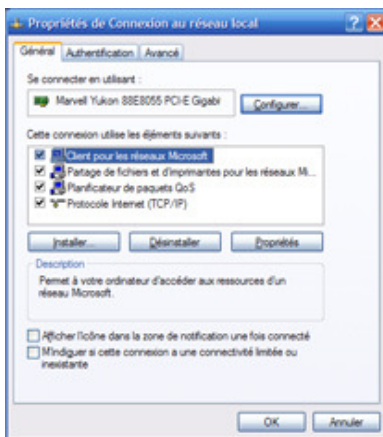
Propriétés de Connexion au réseau local

Général | Authentification | Avancé

Se connecter en utilisant :

Marvell Yukon 88E8055 PCI-E Gigabi

Configurer...

Cette connexion utilise les éléments suivants :

Client pour les réseaux Microsoft
Partage de fichiers et d'imprimantes pour les réseaux Mi...
Planificateur de paquets QoS
Protocole Internet (TCP/IP)

Installer... | Désinstaller | Propriétés

Description

Permet à votre ordinateur d'accéder aux ressources d'un réseau Microsoft.

Afficher l'icône dans la zone de notification une fois connecté

M'indiquer si cette connexion a une connectivité limitée ou inexistante

OK | Annuler